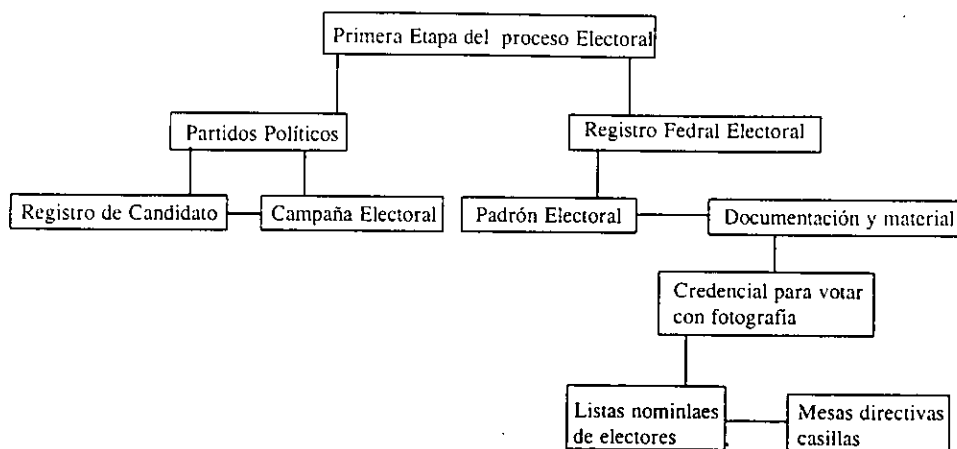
Primera Etapa del proceso Electoral

Partidos Políticos

Registro Fedral Electoral

Registro de Candidato

Campaña Electoral

Padrón Electoral

Documentación y material

Credencial para votar con fotografia

Listas nominlaes de electores

Mesas directivas casillas